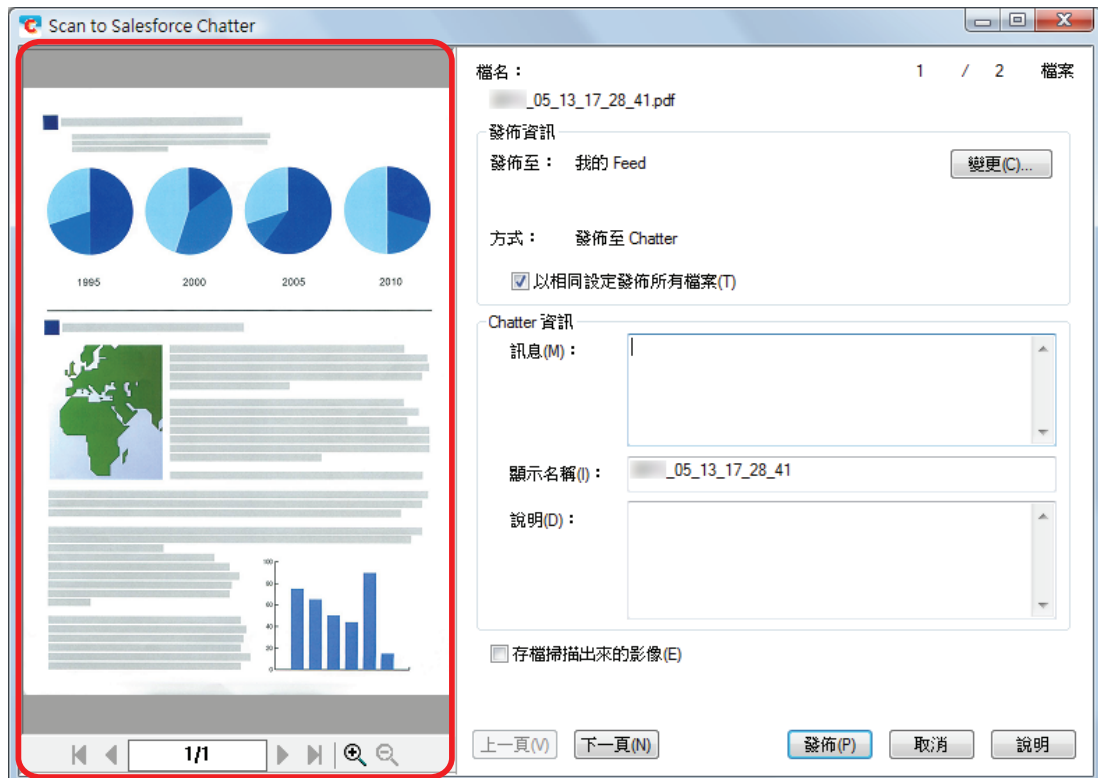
Scan to Salesforce Chatter

1995 2000 2005 2010

1/1

檔名： 1 / 2 檔案

_05_13_17_28_41.pdf

發佈資訊

發佈至： 我的 Feed

變更(C)...

方式： 發佈至 Chatter

以相同設定發佈所有檔案(T)

Chatter 資訊

訊息(M)：

顯示名稱(I)： _05_13_17_28_41

說明(D)：

存檔掃描出來的影像(E)

上一頁(V) 下一頁(N) 發佈(P) 取消 說明